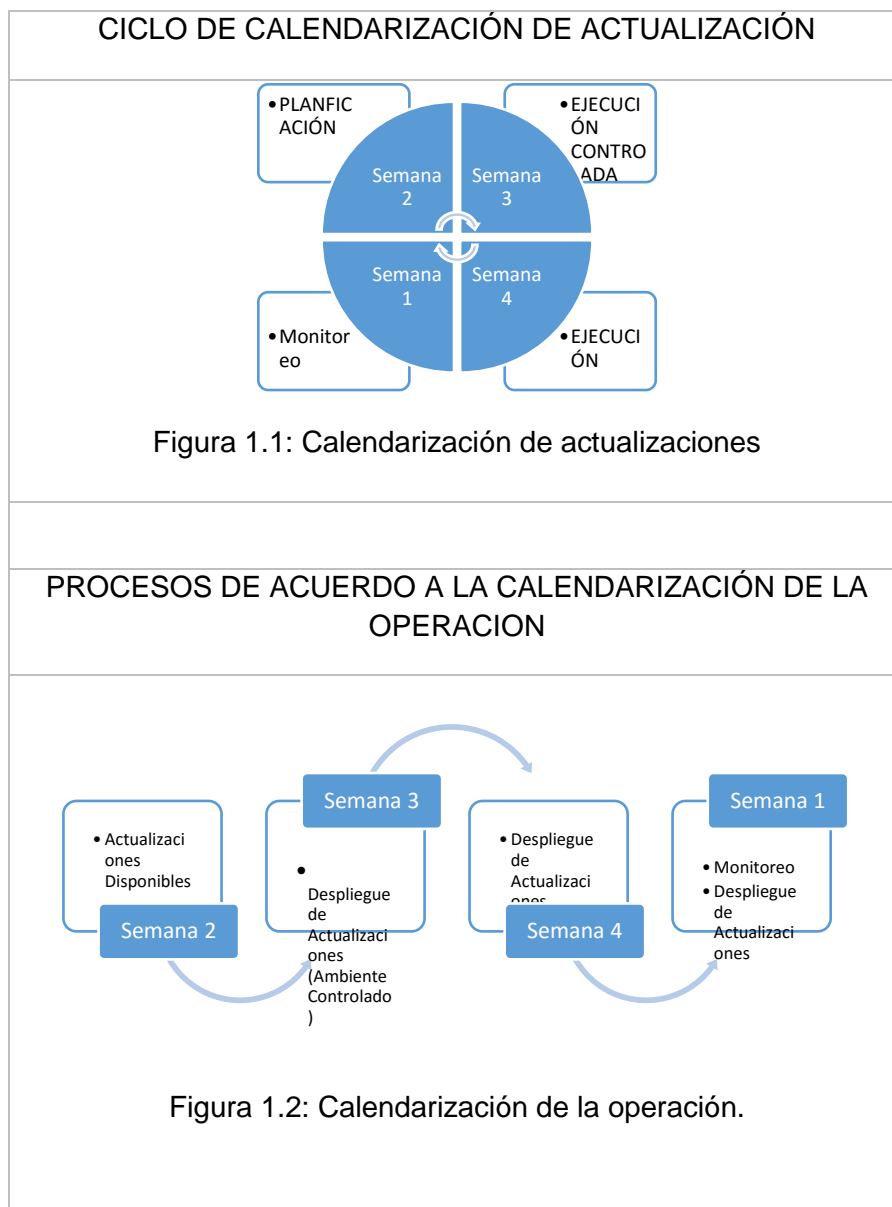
CICLO DE CALENDARIZACIÓN DE ACTUALIZACIÓN

• PLANFICACIÓN

• EJECUCIÓN CONTROLADA

Semana 2

Semana 3

Semana 1

Semana 4

• Monitoreo

• EJECUCIÓN

Figura 1.1: Calendarización de actualizaciones

PROCESOS DE ACUERDO A LA CALENDARIZACIÓN DE LA OPERACION

• Actualizaciones Disponibles

Semana 2

Semana 3

• Despliegue de Actualizaciones (Ambiente Controlado)

• Despliegue de Actualizaciones

Semana 4

Semana 1

• Monitoreo
• Despliegue de Actualizaciones

Figura 1.2: Calendarización de la operación.